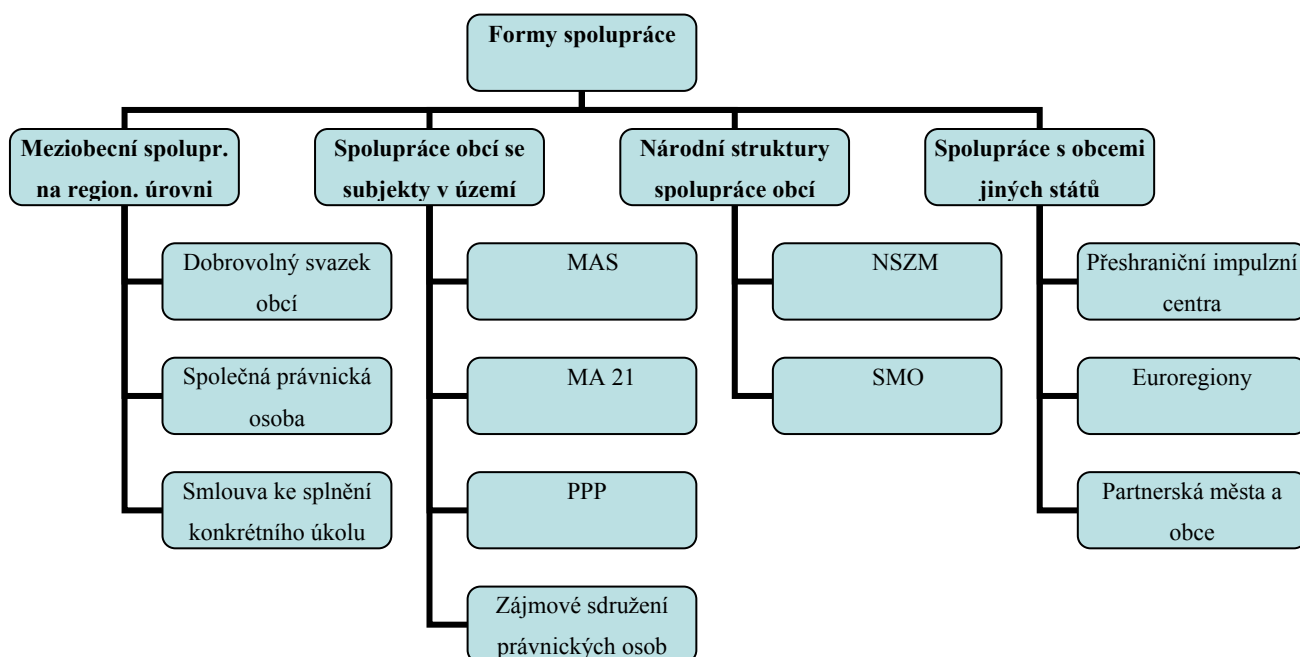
Formy spolupráce

Meziobecní spolupr. na region. úrovni

Dobrovolný svazek obcí

Společná právnická osoba

Smlouva ke splnění konkrétního úkolu

Spolupráce obcí se subjekty v území

MAS

MA 21

PPP

Zájmové sdružení právnických osob

Národní struktury spolupráce obcí

NSZM

SMO

Spolupráce s obcemi jiných států

Přeshraniční impulzní centra

Euroregiony

Partnerská města a obce